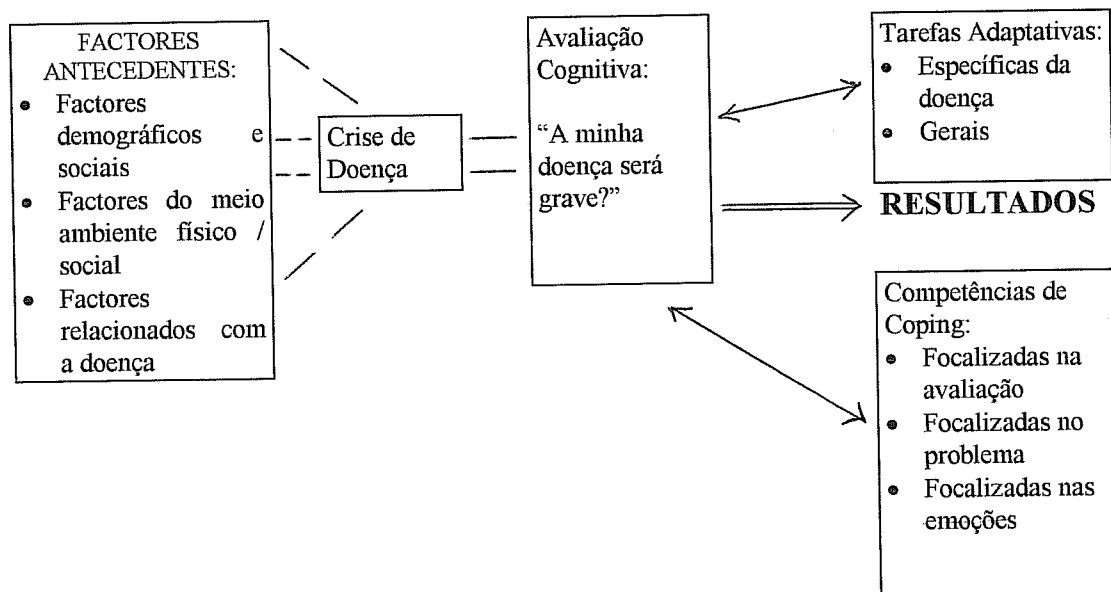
FACTORES ANTECEDENTES:
- Factores demográficos e sociais
- Factores do meio ambiente físico / social
- Factores relacionados com a doença

Crise de Doença

Avaliação Cognitiva:
"A minha doença será grave?"

Tarefas Adaptativas:
- Específicas da doença
- Gerais

RESULTADOS

Competências de Coping:
- Focalizadas na avaliação
- Focalizadas no problema
- Focalizadas nas emoções